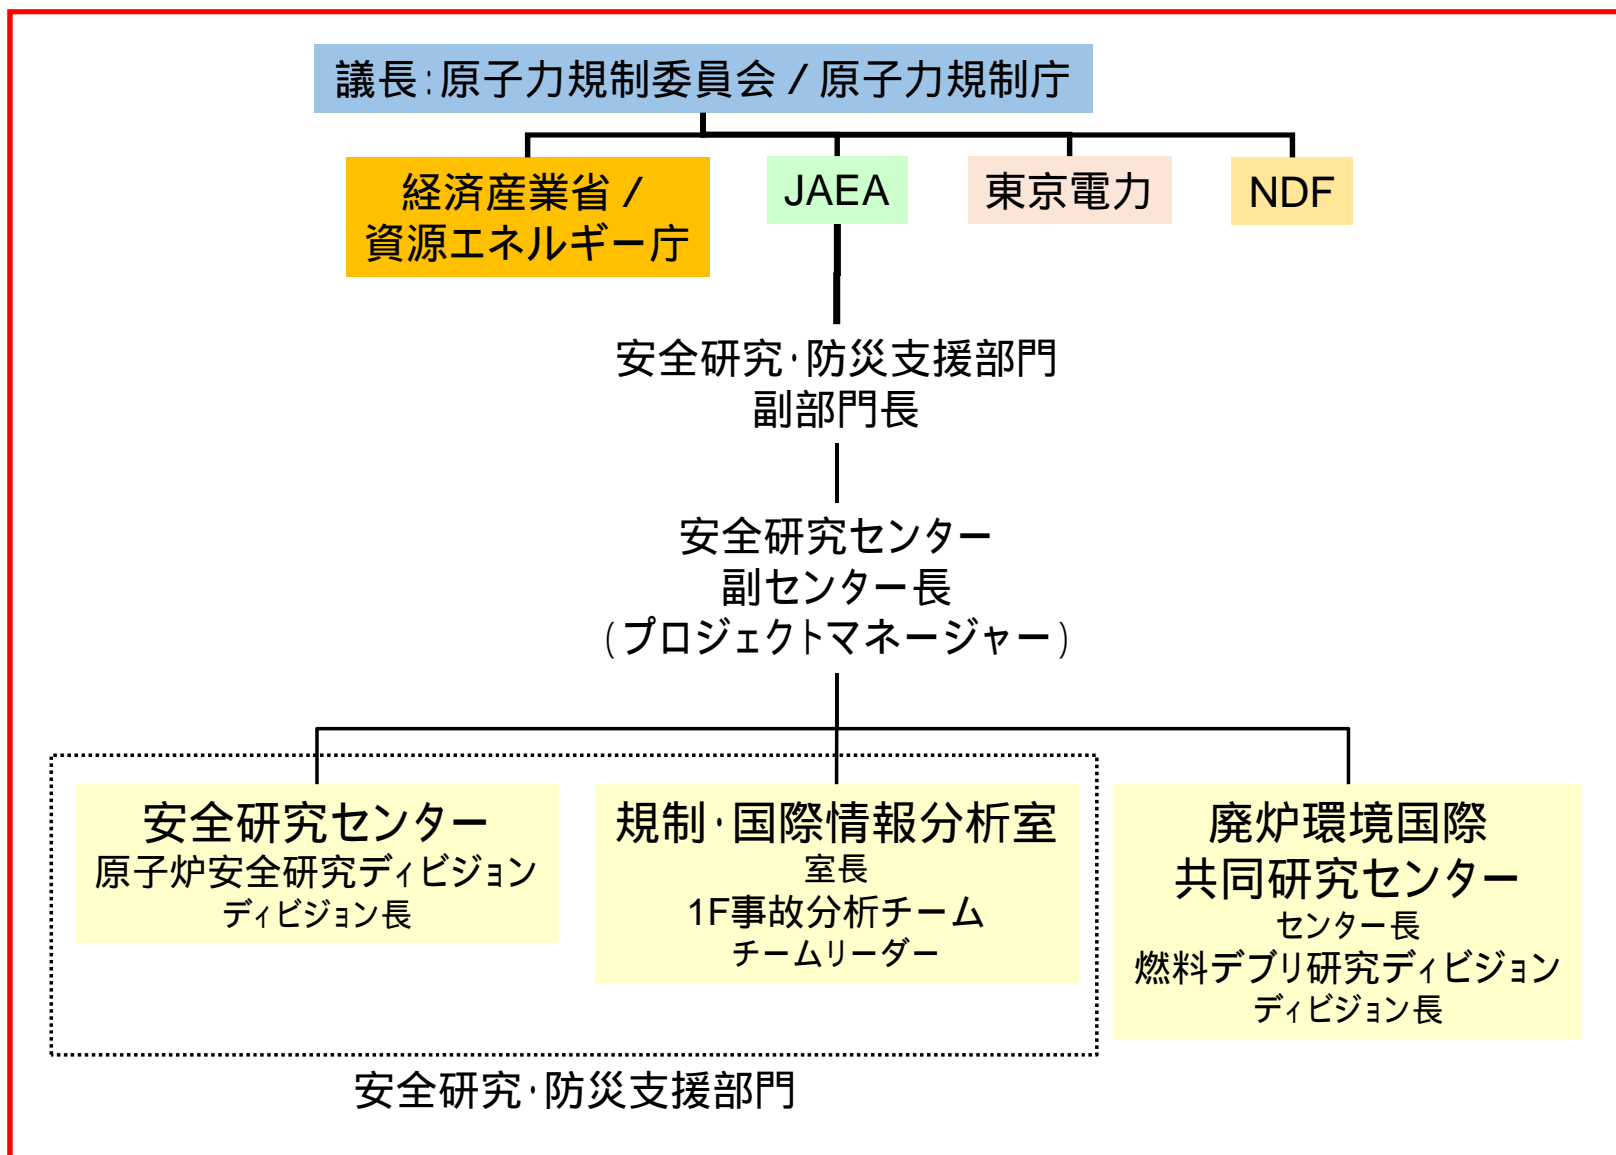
議長：原子力規制委員会／原子力規制庁

経済産業省／
資源エネルギー庁

JAEA

東京電力

NDF

安全研究・防災支援部門
副部門長

安全研究センター
副センター長
（プロジェクトマネージャー）

安全研究センター
原子炉安全研究ディビジョン
ディビジョン長

規制・国際情報分析室
室長
1F事故分析チーム
チームリーダー

廃炉環境国際
共同研究センター
センター長
燃料デブリ研究ディビジョン
ディビジョン長

安全研究・防災支援部門